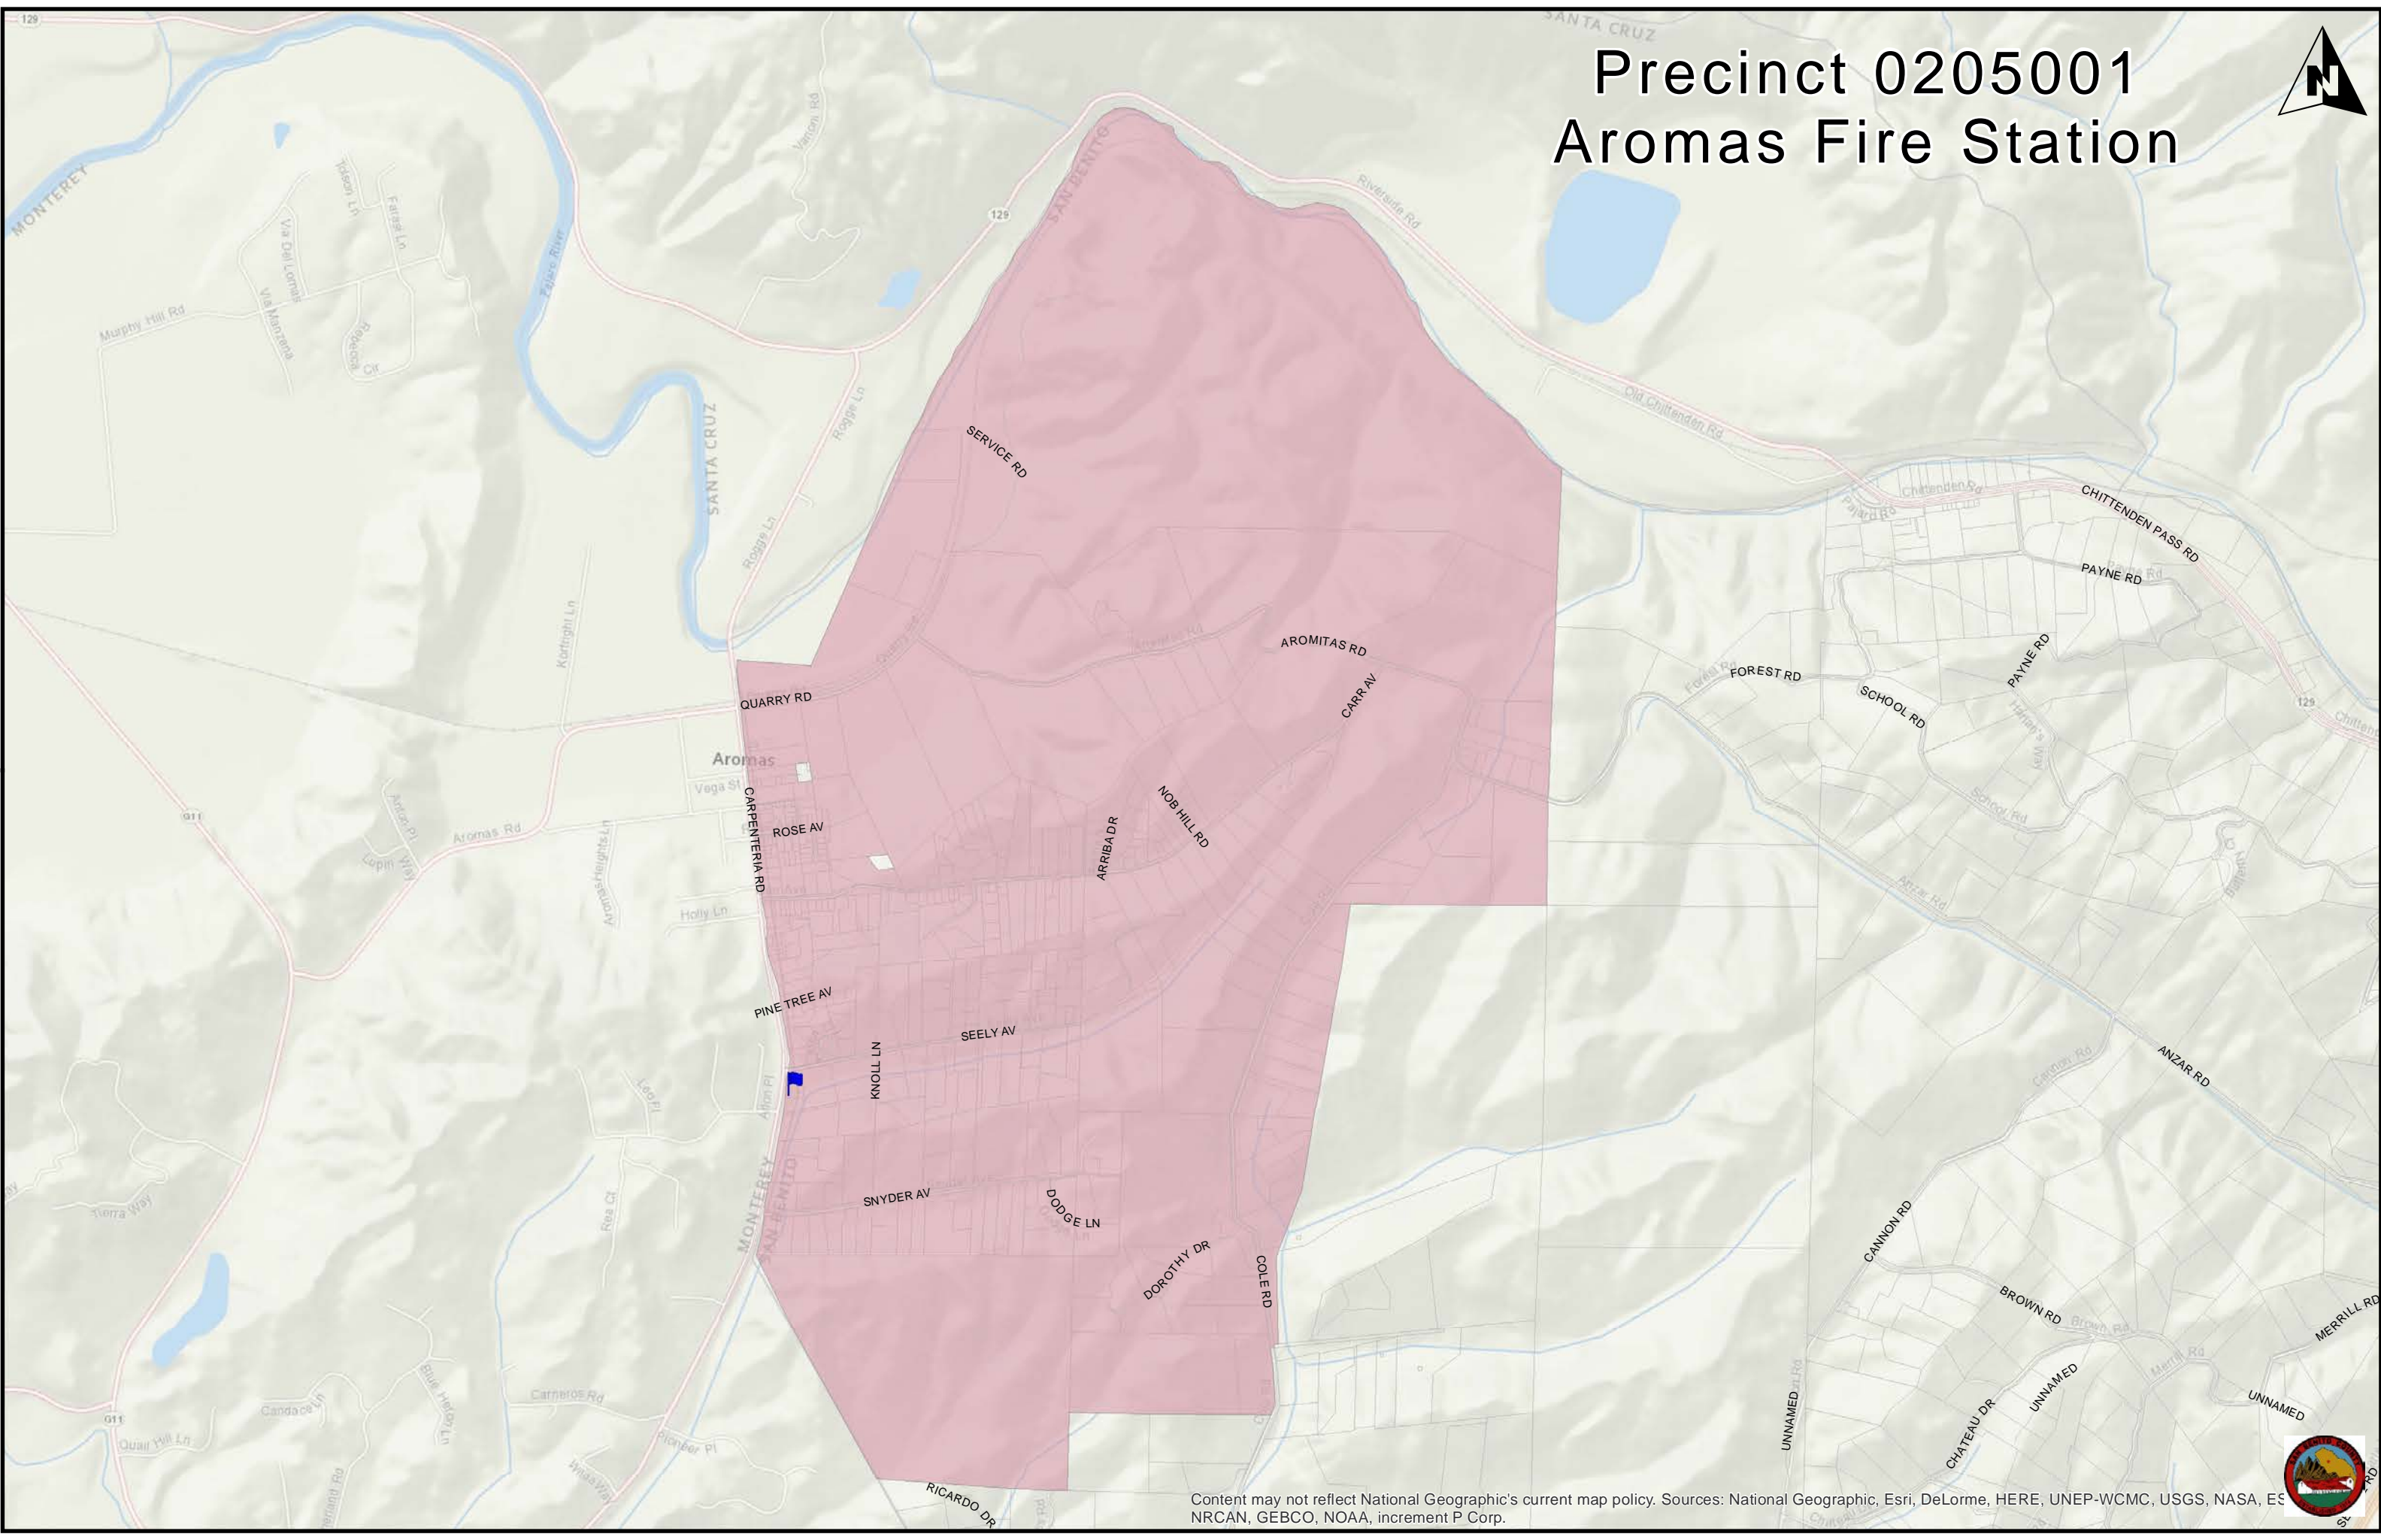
Precinct 0205001
Aromas Fire Station

N

SANTA CRUZ
MONTEREY
129
Pajaro River
Vernon Rd
Tilson Ln
Farise Ln
Via Del Lomas
Via Manzana
Rebecca Cir
Murphy Hill Rd
SANTA CRUZ
Rogge Ln
Rogge Ln
Kortright Ln
SAN BENITO
Riverside Rd
Old Chittenden Rd
Chittenden Rd
CHITTENDEN PASS RD
PAYNE RD
SERVICE RD
AROMITAS RD
CARR AV
QUARRY RD
FOREST RD
SCHOOL RD
PAYNE RD
129
Aromas
Vega St
CARPENTERIA RD
ROSE AV
G11
Aromas Rd
Lupin Way
Aromas Heights Ln
NOB HILL RD
ARRIBA DR
School Rd
Anzar Rd
Holly Ln
PINE TREE AV
SEELY AV
KNOLL LN
Alton Pl
Leo Pl
ANZAR RD
Cannon Rd
SNYDER AV
DODGE LN
MONTEREY
SAN BENITO
Sierra Way
Rea Ct
DOROTHY DR
COLE RD
CANNON RD
BROWN RD
Brown Rd
MERRILL RD
Merrill Rd
Blue Heron Ln
Carneros Rd
Candace Ln
G11
Quail Hill Ln
Pioneer Pl
UNNAMED
CHATEAU DR
UNNAMED
UNNAMED
RICARDO DR
Content may not reflect National Geographic's current map policy. Sources: National Geographic, Esri, DeLorme, HERE, UNEP-WCMC, USGS, NASA, ES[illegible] NRCAN, GEBCO, NOAA, increment P Corp.